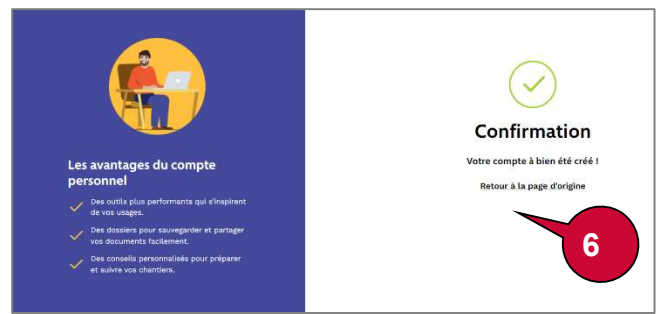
Les avantages du compte personnel

Des outils plus performants qui s'inspirent de vos usages.

Des dossiers pour sauvegarder et partager vos documents facilement.

Des conseils personnalisés pour préparer et suivre vos chantiers.

Confirmation

Votre compte à bien été créé !

Retour à la page d'origine

6